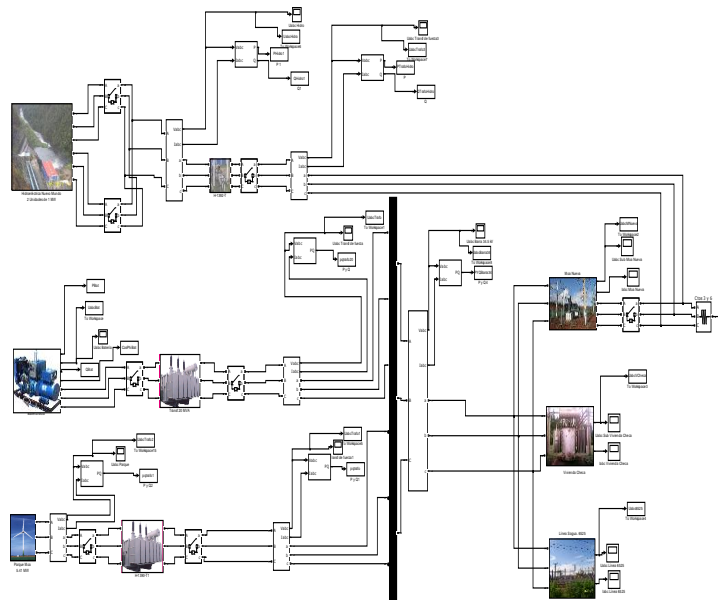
Hidroeléctrica Nueva Manabí
2 Unidades de 1 MW

Vabc
Iabc

PQ

Vabc
Iabc

Datos Hidro

To Workspace

P

Q

H 1 MVA

Datos Transformador

To Workspace

P

Q

Datos Transformador

To Workspace

P y Q

Pfinal

To Workspace

Datos Motores

Vabc
Iabc

Trans 50 MVA

Datos Transformador

To Workspace

P y Q

Parque Eólico
6,31 MW

Vabc
Iabc

Datos Parque

To Workspace

P y Q

H 1 MVA-T1

Datos Trafo

To Workspace

P y Q

Vabc
Iabc

PQ

Datos Barra

To Workspace

P y Q

Vabc
Iabc

Mina Nueva

Datos Mina Nueva

To Workspace

Datos Sub Mina Nueva

Cías 2 y 4

Datos Sub Vivienda Olmos

Vivienda Olmos

Datos Línea 6635

To Workspace

Línea Zagua 6635

Datos Línea 6635

Datos Línea 6635